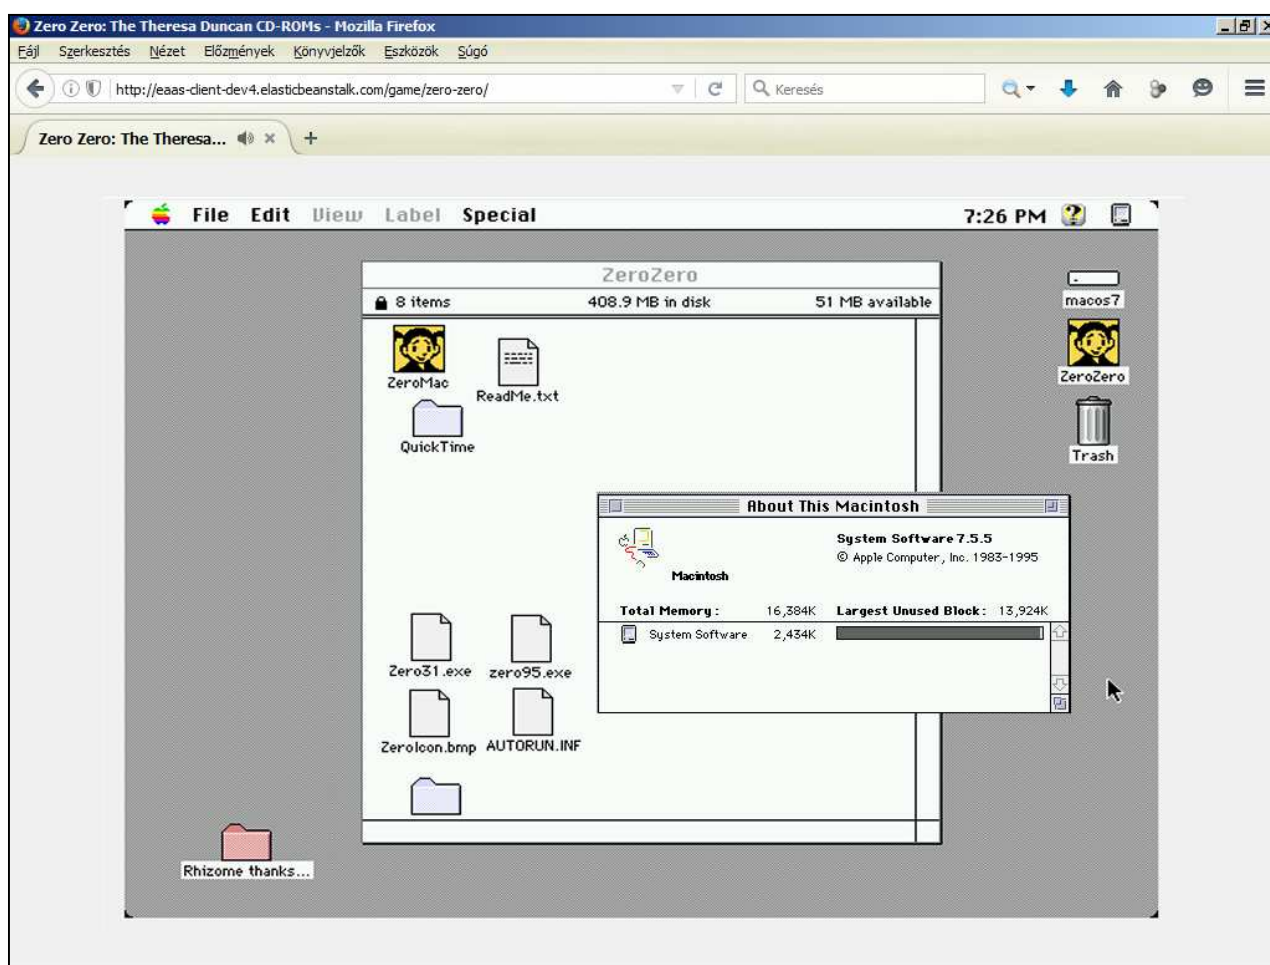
Zero Zero: The Theresa Duncan CD-ROMs - Mozilla Firefox

Fájl Szerkesztés Nézet Előzmények Könyvjelzők Eszközök Súgó

http://eaas-client-dev4.elasticbeanstalk.com/game/zero-zero/

Keresés

Zero Zero: The Theresa...

File Edit View Label Special 7:26 PM

ZeroZero

8 items 408.9 MB in disk 51 MB available

ZeroMac

ReadMe.txt

QuickTime

Zero31.exe

zero95.exe

ZeroIcon.bmp

AUTORUN.INF

macos7

ZeroZero

Trash

About This Macintosh

Macintosh

System Software 7.5.5

© Apple Computer, Inc. 1983-1995

Total Memory: 16,384K Largest Unused Block: 13,924K

System Software 2,434K

Rhizome thanks...